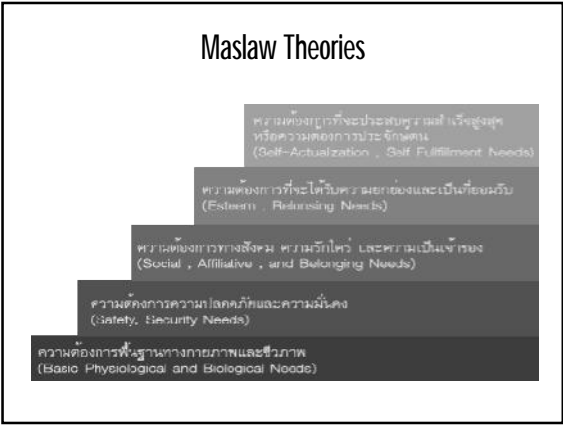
Maslaw Theories

ความต้องการที่จะประสบความสำเร็จสูงสุด หรือความต้องการประจักษ์ตน (Self-Actualization , Self Fulfillment Needs)

ความต้องการที่จะได้รับความยกย่องและเป็นที่ยอมรับ (Esteem , Belonging Needs)

ความต้องการทางสังคม ความรักใคร่ และความเป็นเจ้าของ (Social , Affiliative , and Belonging Needs)

ความต้องการความปลอดภัยและความมั่นคง (Safety, Security Needs)

ความต้องการพื้นฐานทางกายภาพและชีวภาพ (Basic Physiological and Biological Needs)